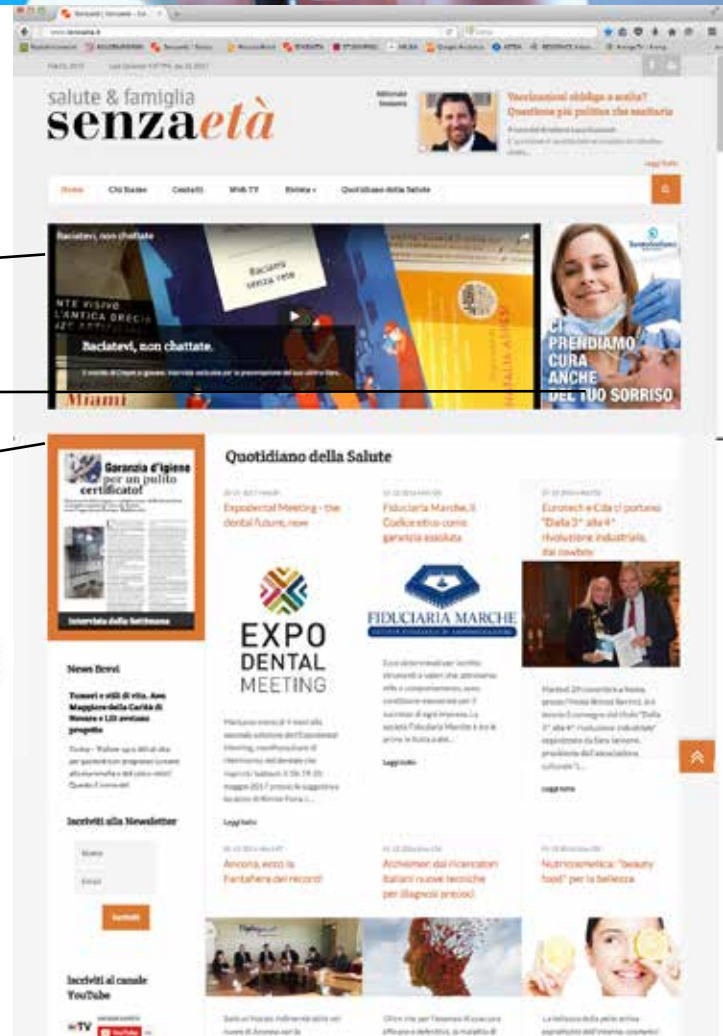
salute & famiglia
senzaetà

Vaccinazioni obbligo o scelta? Questione più politica che sanitaria

Leggi tutto

Home   Chi Siamo   Contatti   Web TV   Rivista   Quotidiano della Salute

Baciatevi, non chattate

Baciamo senza rete

Baciatevi, non chattate.

Miami

CI PRENDIAMO CURA ANCHE DEL TUO SORRISO

Garanzia d'igiene per un pulito certificato!

Intervista della Settimana

Quotidiano della Salute

Expodental Meeting - the dental future, now

Fiduciaria Marche, il Codice etico come garanzia assoluta

Euronet e Cila ci portano "Dalla 3° alla 4° rivoluzione industriale, dai cowboy

EXPO DENTAL MEETING

FIDUCIARIA MARCHE

Leggi tutto

Leggi tutto

Leggi tutto

News Brevi

Tumori e stili di vita. Aou Maggiore della Carità di Novara e Lilt avviano progetto

Iscriviti alla Newsletter

Nome

Email

Iscriviti

Ancona, ecco la Fantafiera dei record

Alzheimer, dai ricercatori italiani nuove tecniche per diagnosi precoci

Nutricosmetica: "beauty food" per la bellezza

Iscriviti al canale YouTube

TV